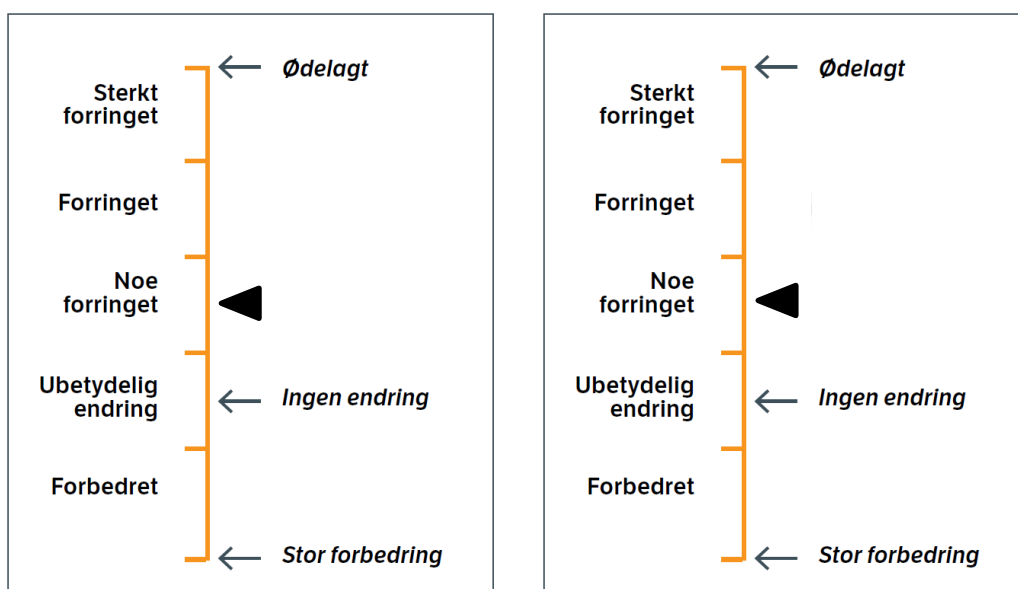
Sterkt forringet

Forringet

Noe forringet

Ubetydelig endring

Forbedret

Ødelagt

Ingen endring

Stor forbedring

Sterkt forringet

Forringet

Noe forringet

Ubetydelig endring

Forbedret

Ødelagt

Ingen endring

Stor forbedring